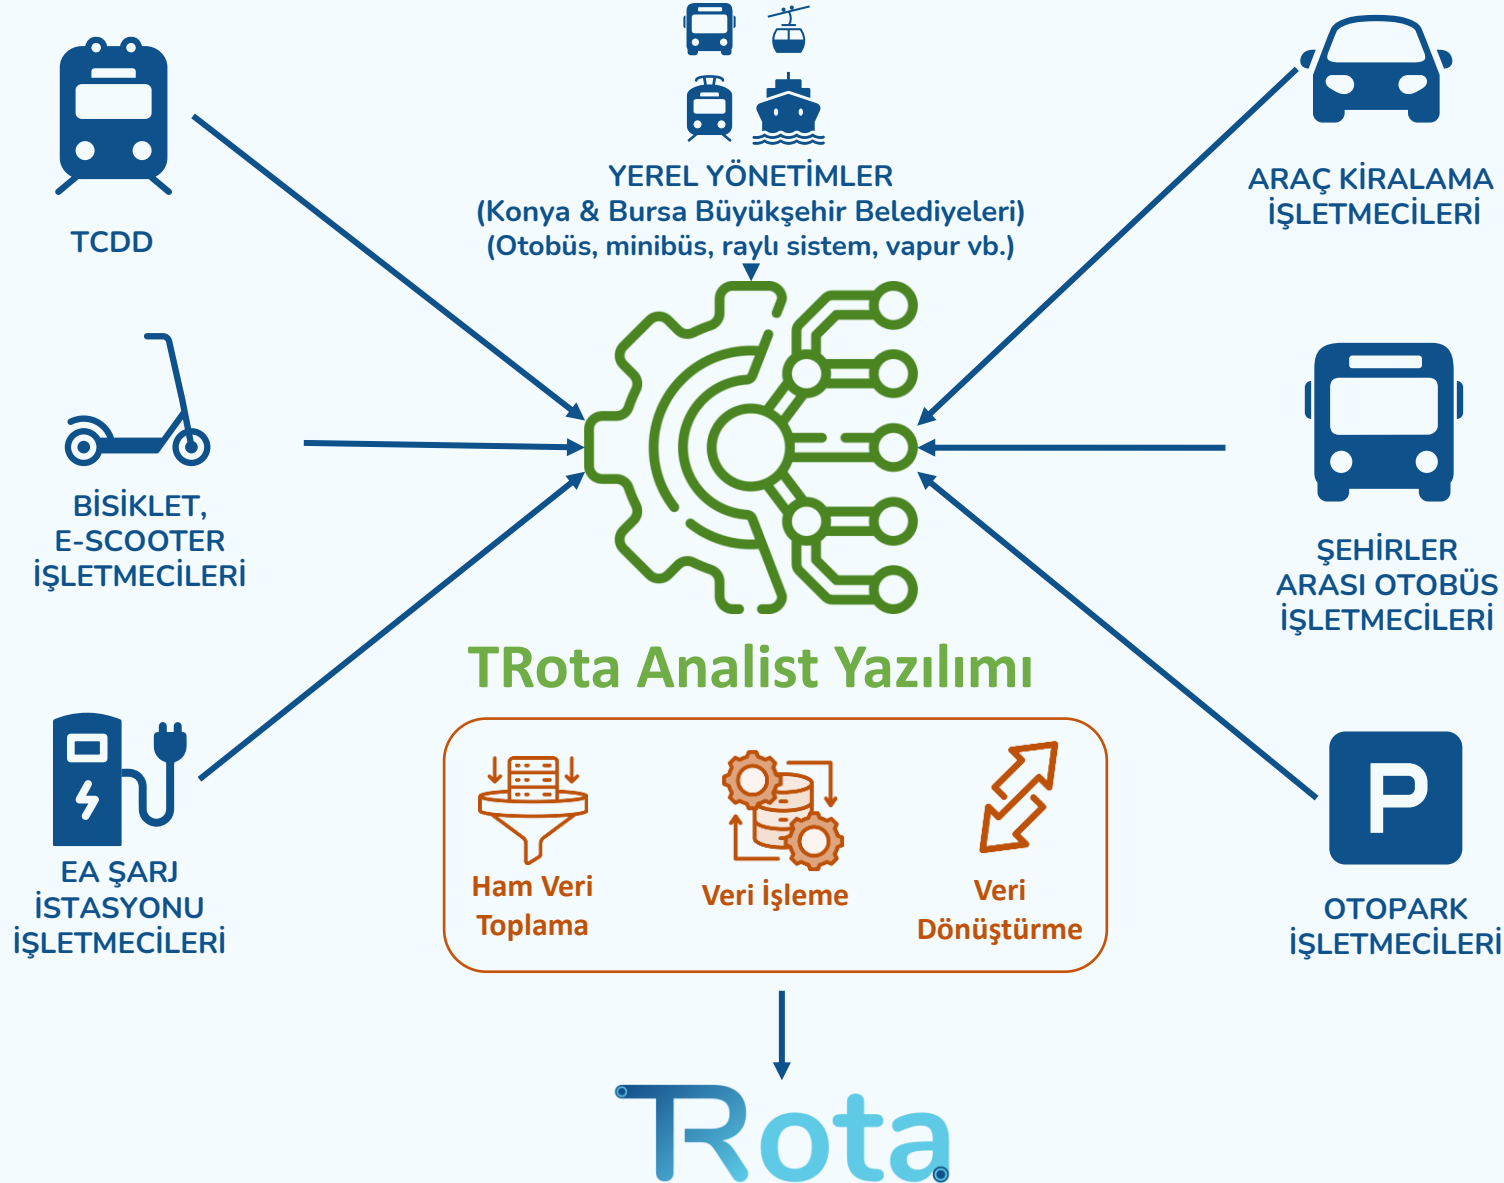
TCDD

YEREL YÖNETİMLER
(Konya & Bursa Büyükşehir Belediyeleri)
(Otobüs, minibüs, raylı sistem, vapur vb.)

ARAÇ KİRALAMA İŞLETMECİLERİ

BİSİKLET, E-SCOOTER İŞLETMECİLERİ

ŞEHİRLER ARASI OTOBÜS İŞLETMECİLERİ

TRota Analist Yazılımı

EA ŞARJ İSTASYONU İŞLETMECİLERİ

Ham Veri Toplama

Veri İşleme

Veri Dönüştürme

P

OTOPARK İŞLETMECİLERİ

TRota